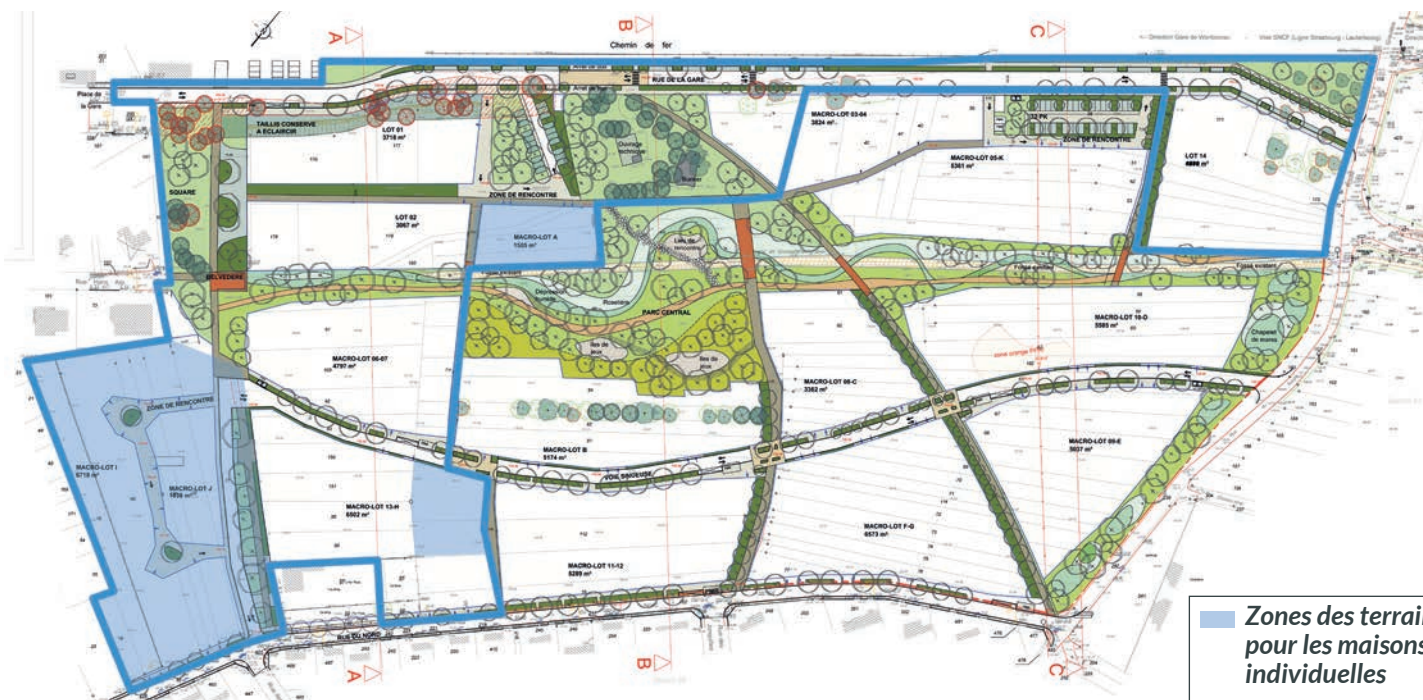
A
B
C
Chemin de fer
Direction Gare de Wintzenheim
Voie SNCF (Ligne Strasbourg - Lauterbourg)
Place de la Gare
RUE DE LA GARE
TAILLIS CONSERVE A ECLAIRCIR
LOT 01
3718 m²
SQUARE
ZONE DE RENCONTRE
Ouvrage technique
MACRO-LOT 03-04
3834 m²
32 PK
ZONE DE RENCONTRE
MACRO-LOT 05-K
5361 m²
LOT 14
LOT 02
3067 m²
MACRO-LOT A
1085 m²
Lieu de rencontre
BELVEDERE
Fossé existant
PARC CENTRAL
Roselière
Ilots de jeux
Ilots de jeux
MACRO-LOT 10-D
5585 m²
Chapelet de mares
MACRO-LOT 06-07
4797 m²
MACRO-LOT 08-C
3382 m²
ZONE DE RENCONTRE
MACRO-LOT B
5174 m²
VOIE SINUEUSE
MACRO-LOT 09-E
5037 m²
MACRO-LOT I
5718 m²
MACRO-LOT J
1839 m²
MACRO-LOT 13-H
6502 m²
MACRO-LOT F-G
6573 m²
MACRO-LOT 11-12
5289 m²
RUE DU NORD
A
B
C
Zones des terrai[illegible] pour les maisons individuelles